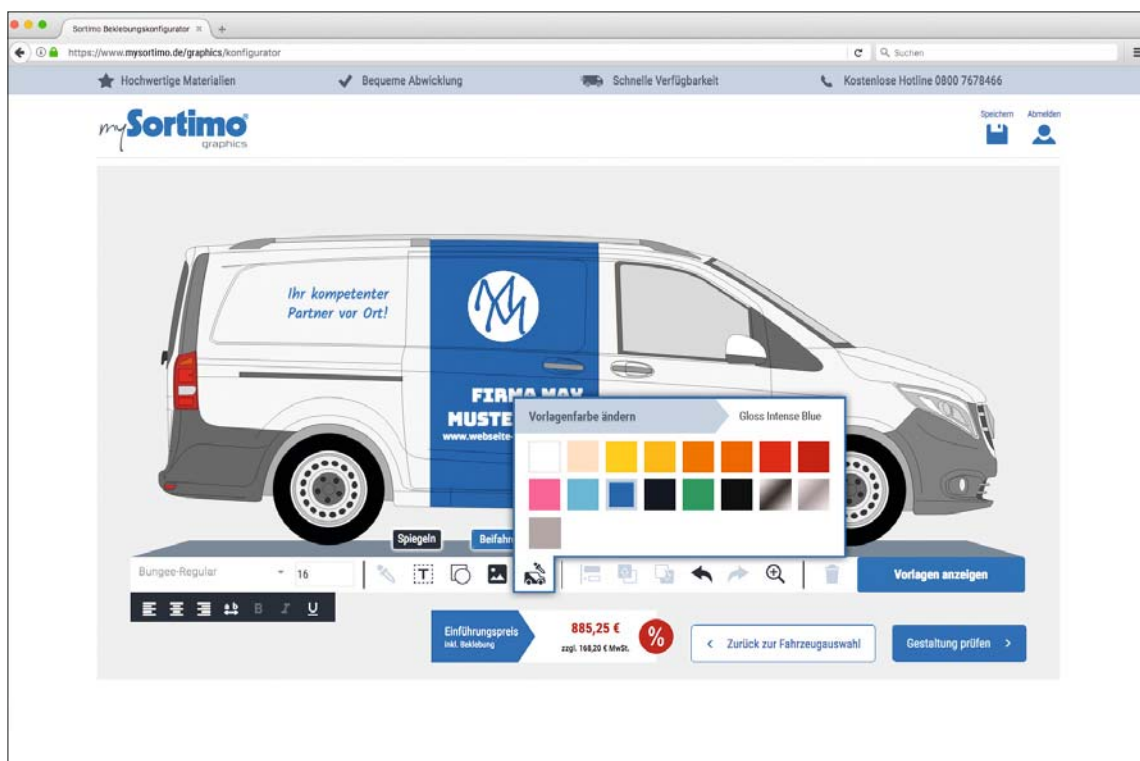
Sortimo Beklebungskonfigurator ×

https://www.mysortimo.de/graphics/konfigurator

Suchen

Hochwertige Materialien

Bequeme Abwicklung

Schnelle Verfügbarkeit

Kostenlose Hotline 0800 7678466

mySortimo graphics

Speichern

Abmelden

Ihr kompetenter Partner vor Ort!

FIRMA MAX

MUSTE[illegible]

www.webseite-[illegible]

Vorlagenfarbe ändern

Gloss Intense Blue

Spiegeln

Beifahr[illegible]

Bungee-Regular

16

B I U

Vorlagen anzeigen

Einführungspreis inkl. Beklebung

885,25 €

zzgl. 168,20 € MwSt.

%

< Zurück zur Fahrzeugauswahl

Gestaltung prüfen >